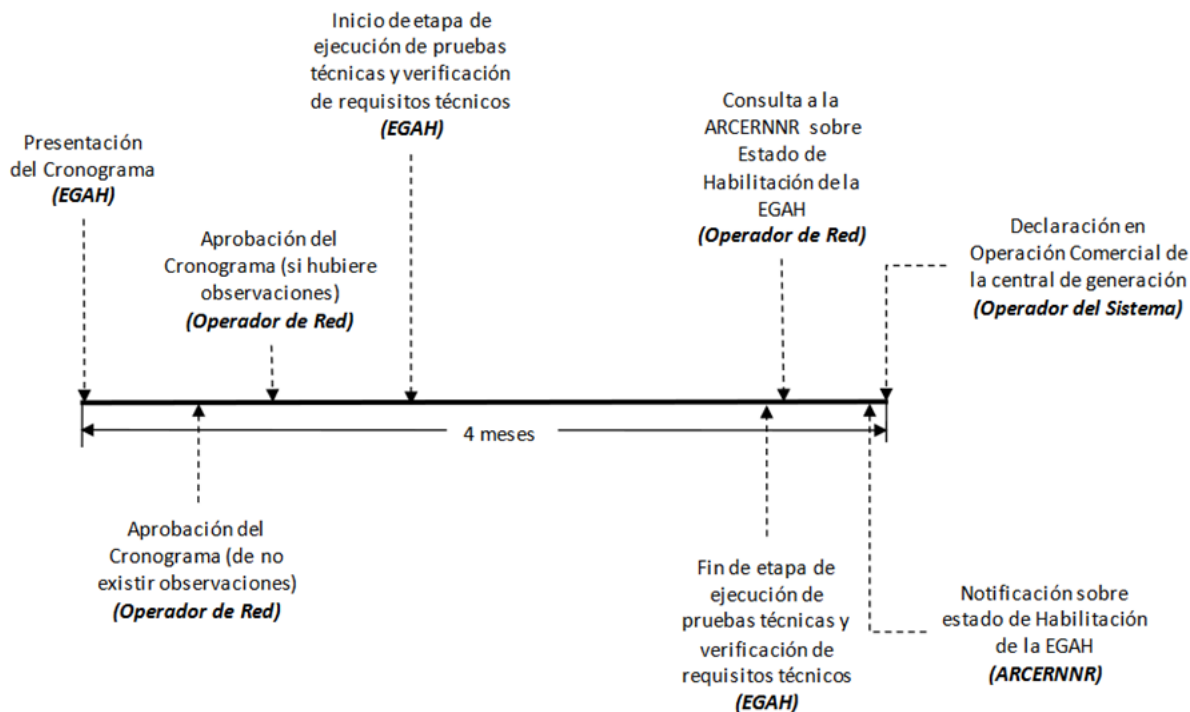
Inicio de etapa de ejecución de pruebas técnicas y verificación de requisitos técnicos
(EGAH)

Presentación del Cronograma
(EGAH)

Aprobación del Cronograma (si hubiere observaciones)
(Operador de Red)

Consulta a la ARCERNNR sobre Estado de Habilitación de la EGAH
(Operador de Red)

Declaración en Operación Comercial de la central de generación
(Operador del Sistema)

4 meses

Aprobación del Cronograma (de no existir observaciones)
(Operador de Red)

Fin de etapa de ejecución de pruebas técnicas y verificación de requisitos técnicos
(EGAH)

Notificación sobre estado de Habilitación de la EGAH
(ARCERNNR)